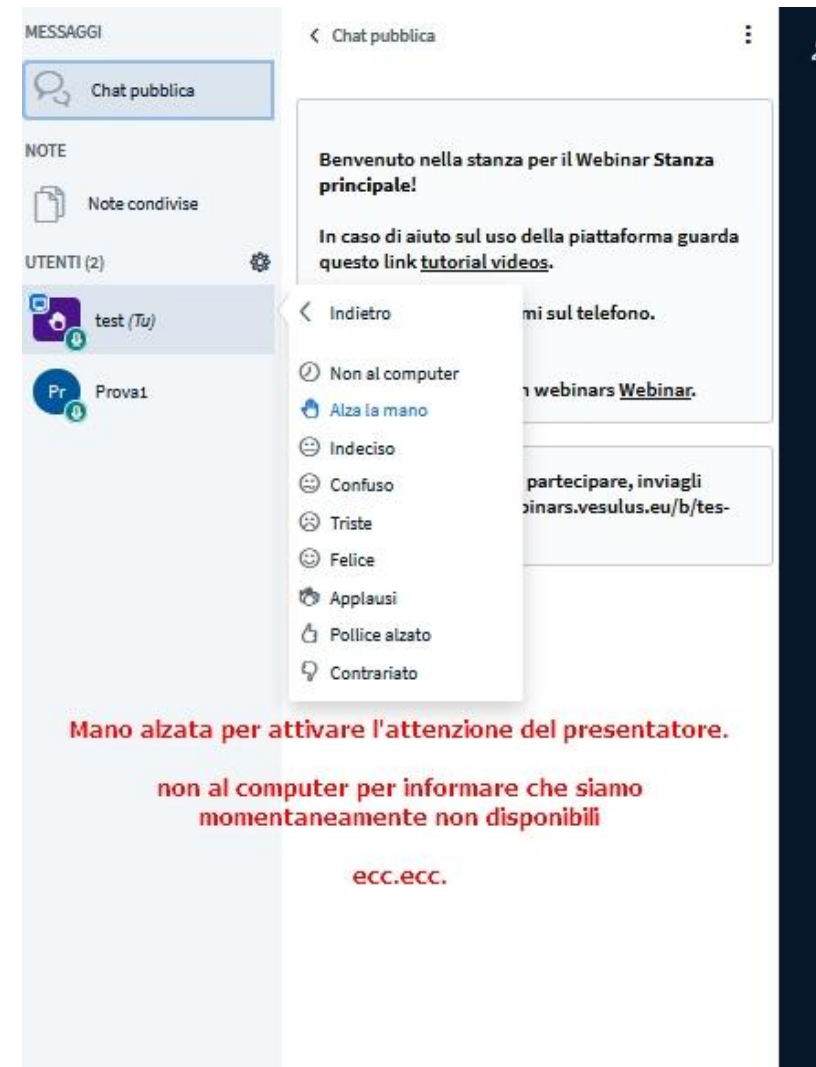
MESSAGGI

Chat pubblica

NOTE

Note condivise

UTENTI (2)

test (Tu)

Pr Prova1

< Chat pubblica

Benvenuto nella stanza per il Webinar Stanza principale!

In caso di aiuto sul uso della piattaforma guarda questo link tutorial videos.

mi sul telefono.

n webinars Webinar.

partecipare, inviagli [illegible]inars.vesulus.eu/b/tes-

< Indietro

Non al computer

Alza la mano

Indeciso

Confuso

Triste

Felice

Applausi

Pollice alzato

Contrariato

Mano alzata per attivare l'attenzione del presentatore.

non al computer per informare che siamo momentaneamente non disponibili

ecc.ecc.